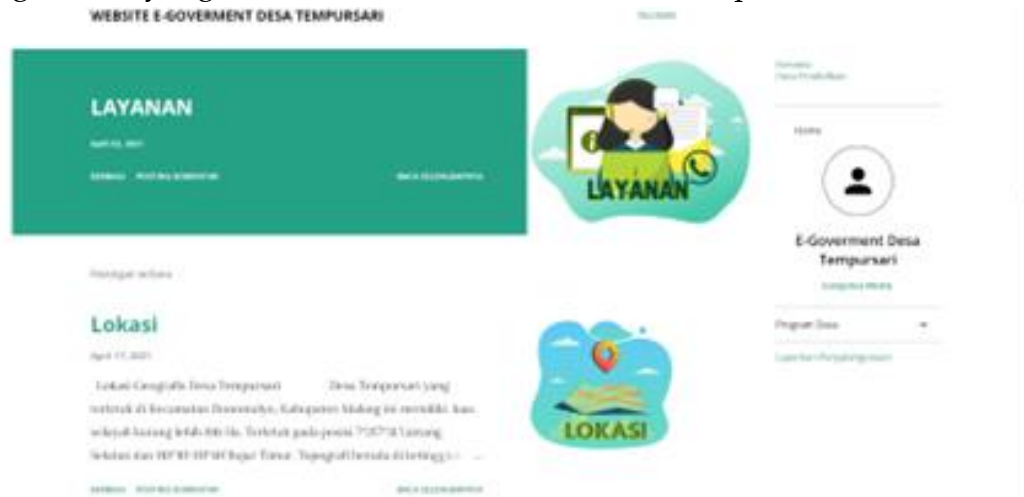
WEBSITE E-GOVERMENT DESA TEMPURSARI

LAYANAN

April 22, 2021

BAGIKAN POSTING KOMENTAR

BACA SELENGKAPNYA

LAYANAN

Lokasi

April 17, 2021

Lokasi Geografis Desa Tempursari Desa Tempursari yang terletak di Kecamatan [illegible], Kabupaten Malang ini memiliki luas wilayah kurang lebih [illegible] Ha. Terletak pada posisi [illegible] Lintang Selatan dan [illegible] Bujur Timur. Topografi berada di ketinggian ...

BAGIKAN POSTING KOMENTAR

BACA SELENGKAPNYA

LOKASI

Home

E-Goverment Desa Tempursari

Program Desa

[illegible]